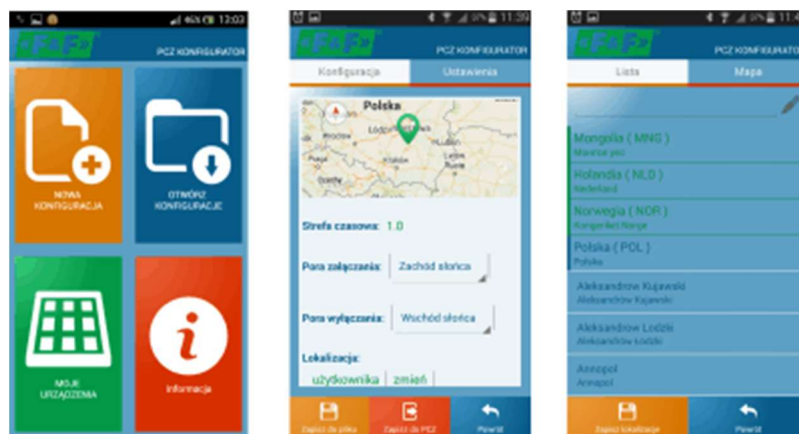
46% 12:03

F&F

PCZ KONFIGURATOR

NOWA KONFIGURACJA

OTWÓRZ KONFIGURACJE

MOJE URZĄDZENIA

Informacja

11:39

F&F

PCZ KONFIGURATOR

Konfiguracja

Ustawienia

Polska

Strefa czasowa: 1.0

Pora załączania: Zachód słońca

Pora wyłączania: Wschód słońca

Lokalizacja:

użytkownika

zmień

Zapisz do pliku

Zapisz do PCZ

Powrót

F&F

PCZ KONFIGURATOR

Lista

Mapa

Mongolia ( MNG )

Mongol yos

Holandia ( NLD )

Nederland

Norwegia ( NOR )

Kongeriket Norge

Polska ( POL )

Polska

Aleksandrow Kujawski

Aleksandrow Kujawski

Aleksandrow Lodzki

Aleksandrow Lodzki

Annopol

Annopol

Zapisz lokalizacje

Powrót